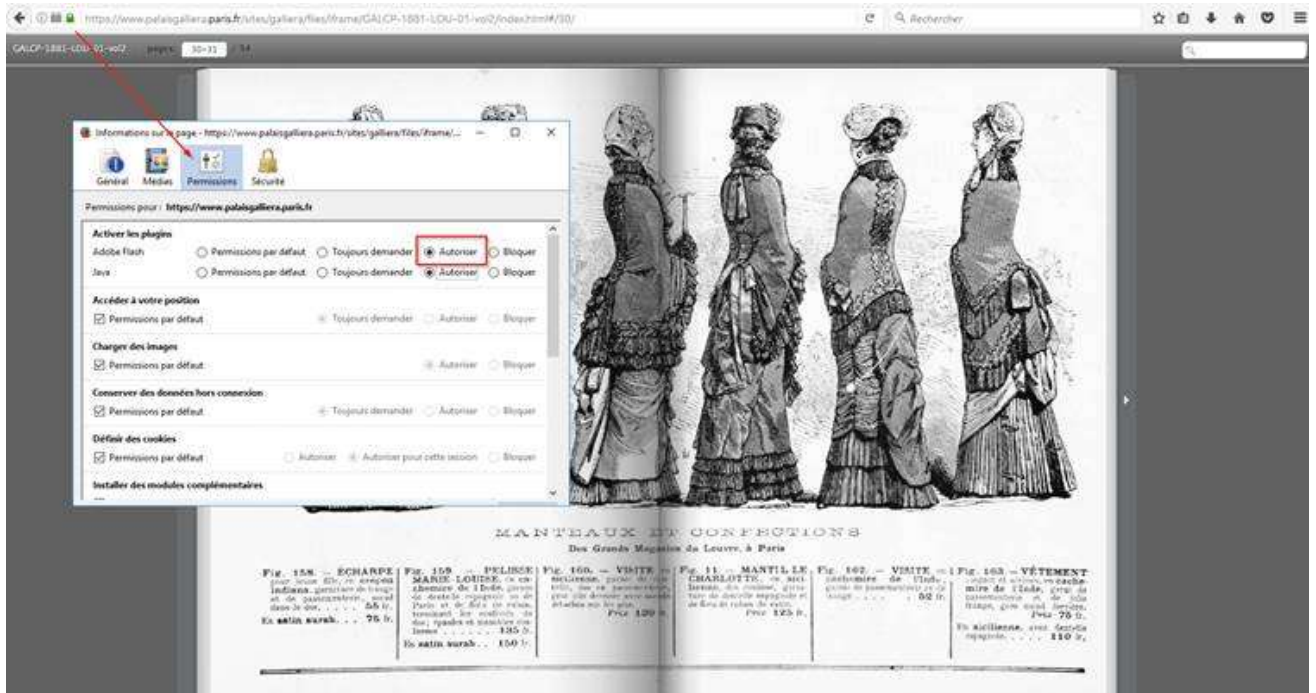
https://www.palaisgalliera.paris.fr/sites/galliera/files/iframe/GALCP-1881-LOU-01-vol2/index.html#/30/

Rechercher

GALCP-1881-LOU-01-vol2 pages 30-31 54

Informations sur la page - https://www.palaisgalliera.paris.fr/sites/galliera/files/iframe/...

Général Médias Permissions Sécurité

Permissions pour : https://www.palaisgalliera.paris.fr

Activer les plugins
Adobe Flash Permissions par défaut Toujours demander Autoriser Bloquer
Java Permissions par défaut Toujours demander Autoriser Bloquer

Accéder à votre position
Permissions par défaut Toujours demander Autoriser Bloquer

Charger des images
Permissions par défaut Autoriser Bloquer

Conserver des données hors connexion
Permissions par défaut Toujours demander Autoriser Bloquer

Définir des cookies
Permissions par défaut Autoriser Autoriser pour cette session Bloquer

Installer des modules complémentaires

MANTEAUX ET CONFECTIONS
Des Grands Magasins du Louvre, à Paris

Fig. 158. — ÉCHARPE pour jeune fille, en crépon indiana, garniture de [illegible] et de passementerie, nœud dans le dos . . . . . 55 fr. En satin surah . . . 75 fr.

Fig. 159. — PELISSE MARIE-LOUISE, en cachemire de l'Inde, garnie de dentelle espagnole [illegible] . . . 135 fr. En satin surah . . 150 fr.

Fig. 160. — VISITE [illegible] Prix 120 fr.

Fig. 11. — MANTILLE CHARLOTTE, en sicilienne, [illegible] Prix 125 fr.

Fig. 162. — VISITE en cachemire de l'Inde, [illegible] . . . . 82 fr.

Fig. 163. — VÊTEMENT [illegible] cachemire de l'Inde, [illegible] Prix 75 fr. En sicilienne, avec dentelle espagnole . . . . 110 fr.